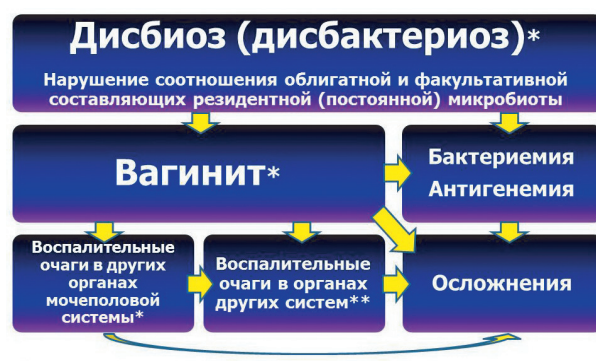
Дисбиоз (дисбактериоз)*

Нарушение соотношения облигатной и факультативной составляющих резидентной (постоянной) микробиоты

Вагинит*

Бактериемия

Антигенемия

Воспалительные очаги в других органах мочеполовой системы*

Воспалительные очаги в органах других систем**

Осложнения